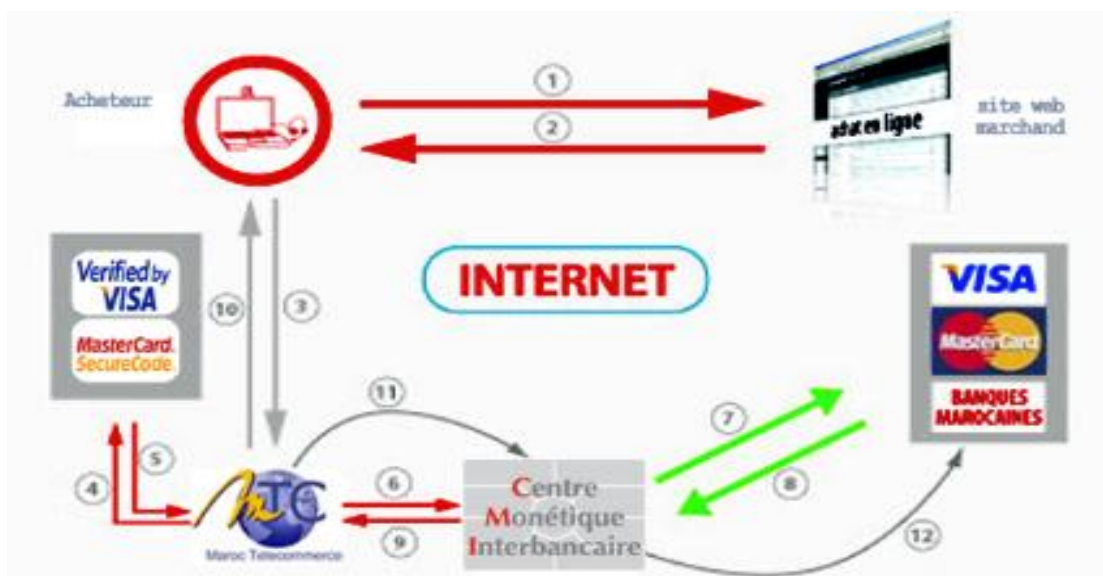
Acheteur

1

2

site web marchand

achat en ligne

Verified by VISA

MasterCard. SecureCode

10

3

INTERNET

VISA

MasterCard

BANQUES MAROCAINES

11

7

8

4

5

MTC

Maroc Telecommerce

6

9

Centre Monétique Interbancaire

12